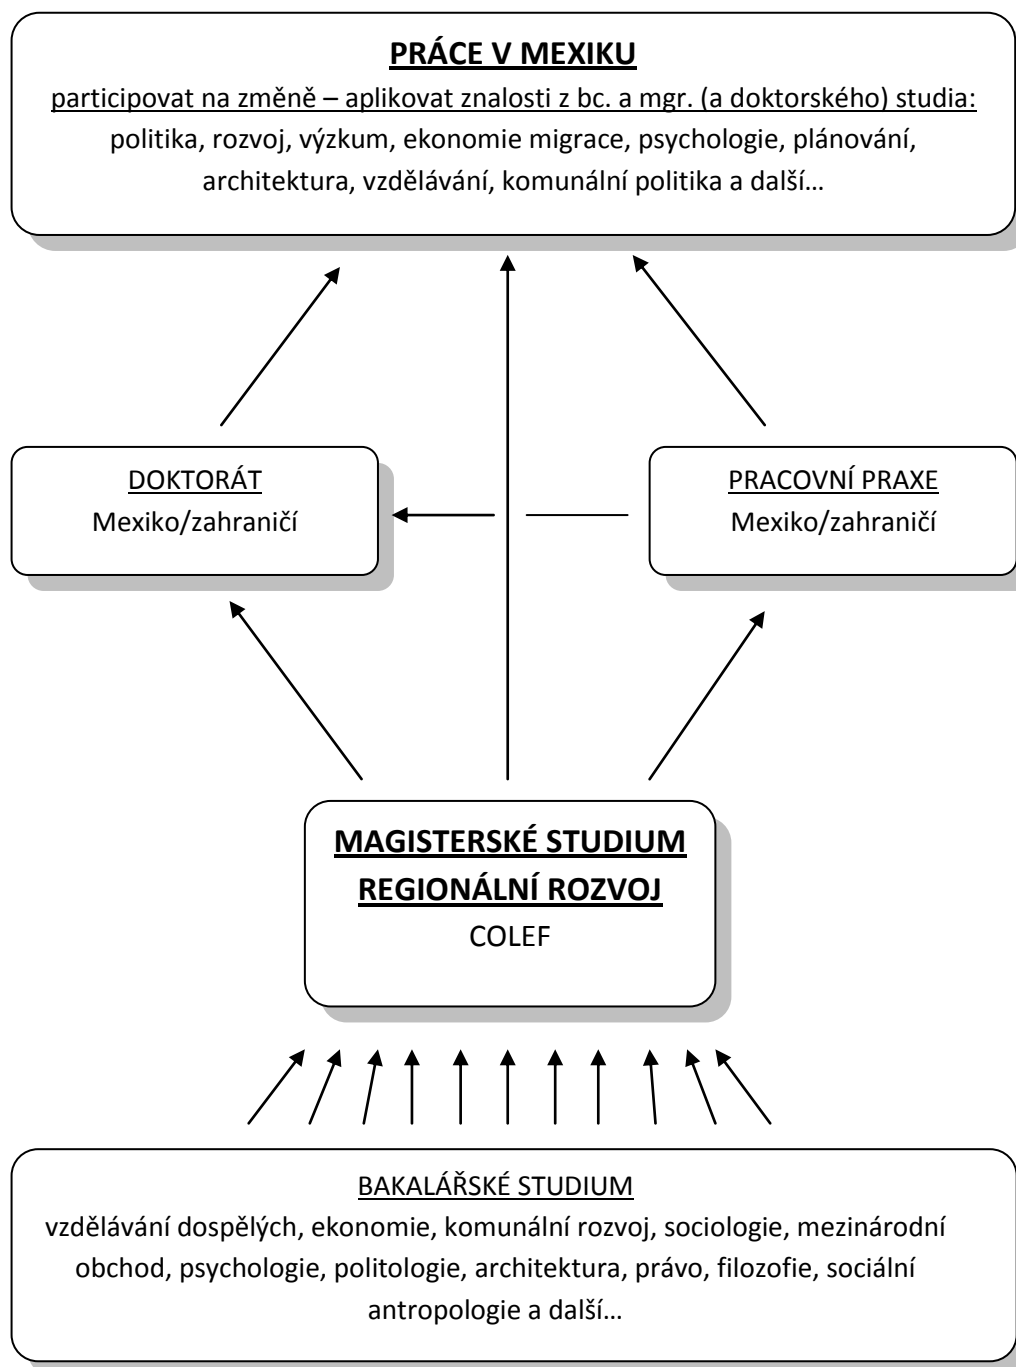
PRÁCE V MEXIKU

participovat na změně – aplikovat znalosti z bc. a mgr. (a doktorského) studia: politika, rozvoj, výzkum, ekonomie migrace, psychologie, plánování, architektura, vzdělávání, komunální politika a další…

DOKTORÁT
Mexiko/zahraničí

PRACOVNÍ PRAXE
Mexiko/zahraničí

MAGISTERSKÉ STUDIUM
REGIONÁLNÍ ROZVOJ
COLEF

BAKALÁŘSKÉ STUDIUM
vzdělávání dospělých, ekonomie, komunální rozvoj, sociologie, mezinárodní obchod, psychologie, politologie, architektura, právo, filozofie, sociální antropologie a další…